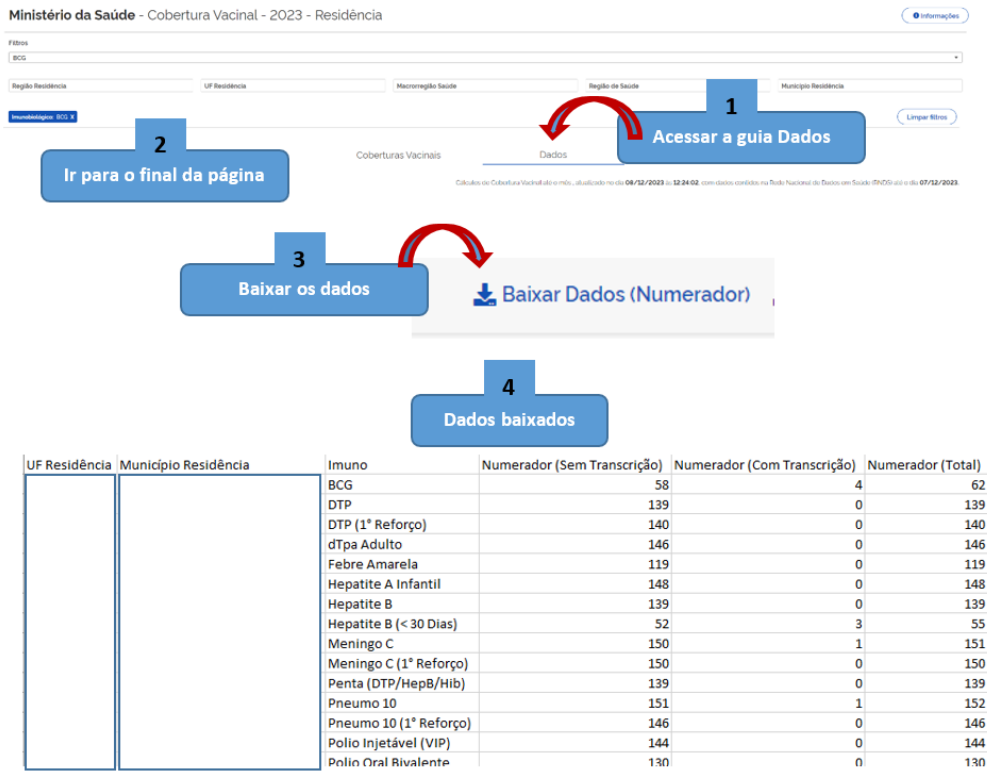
Ministério da Saúde - Cobertura Vacinal - 2023 - Residência

Informações

Filtros

BCG

Região Residência
UF Residência
Macrorregião Saúde
Região de Saúde
Município Residência

Imunobiológico: BCG X

Limpar filtros

1
Acessar a guia Dados

2
Ir para o final da página

Coberturas Vacinais
Dados

Cálculos de Cobertura Vacinal até o mês... atualizado no dia 08/12/2023 às 12:24:02, com dados contidos na Rede Nacional de Dados em Saúde (RNDS) até o dia 07/12/2023.

3
Baixar os dados

Baixar Dados (Numerador)

4
Dados baixados

| UF Residência | Município Residência | Imuno | Numerador (Sem Transcrição) | Numerador (Com Transcrição) | Numerador (Total) |
|---|---|---|---|---|---|
| | | BCG | 58 | 4 | 62 |
| | | DTP | 139 | 0 | 139 |
| | | DTP (1° Reforço) | 140 | 0 | 140 |
| | | dTpa Adulto | 146 | 0 | 146 |
| | | Febre Amarela | 119 | 0 | 119 |
| | | Hepatite A Infantil | 148 | 0 | 148 |
| | | Hepatite B | 139 | 0 | 139 |
| | | Hepatite B (< 30 Dias) | 52 | 3 | 55 |
| | | Meningo C | 150 | 1 | 151 |
| | | Meningo C (1° Reforço) | 150 | 0 | 150 |
| | | Penta (DTP/HepB/Hib) | 139 | 0 | 139 |
| | | Pneumo 10 | 151 | 1 | 152 |
| | | Pneumo 10 (1° Reforço) | 146 | 0 | 146 |
| | | Polio Injetável (VIP) | 144 | 0 | 144 |
| | | Polio Oral Bivalente | 130 | 0 | 130 |